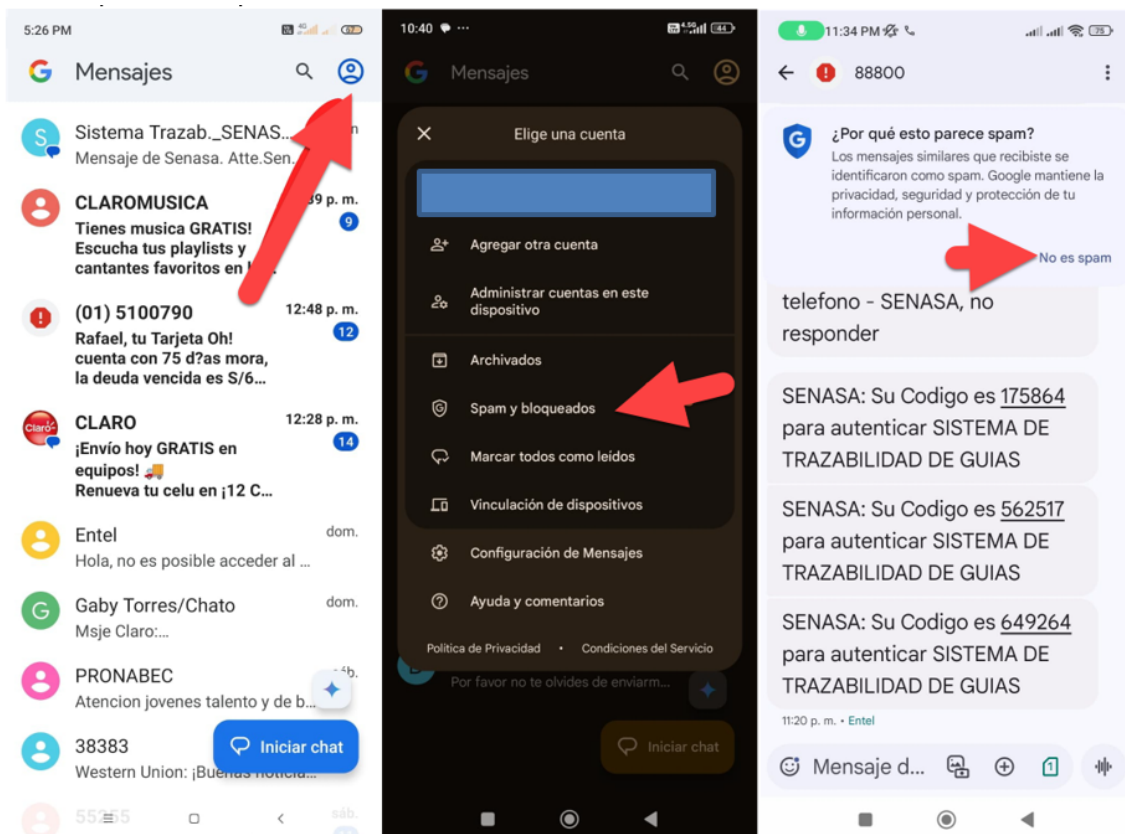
5:26 PM

Mensajes

Sistema Trazab._SENAS...
Mensaje de Senasa. Atte.Sen...

CLAROMUSICA
39 p. m.
Tienes musica GRATIS! Escucha tus playlists y cantantes favoritos en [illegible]
9

(01) 5100790
12:48 p. m.
Rafael, tu Tarjeta Oh! cuenta con 75 d?as mora, la deuda vencida es S/6...
12

CLARO
12:28 p. m.
¡Envío hoy GRATIS en equipos! 🚚
Renueva tu celu en ¡12 C...
14

Entel
dom.
Hola, no es posible acceder al ...

Gaby Torres/Chato
dom.
Msje Claro:...

PRONABEC
sáb.
Atencion jovenes talento y de b...

38383
Western Union: ¡Buenas noticia...

Iniciar chat

10:40

Mensajes

Elige una cuenta

Agregar otra cuenta

Administrar cuentas en este dispositivo

Archivados

Spam y bloqueados

Marcar todos como leídos

Vinculación de dispositivos

Configuración de Mensajes

Ayuda y comentarios

Política de Privacidad • Condiciones del Servicio

Por favor no te olvides de enviarm...

Iniciar chat

11:34 PM

88800

¿Por qué esto parece spam?
Los mensajes similares que recibiste se identificaron como spam. Google mantiene la privacidad, seguridad y protección de tu información personal.

No es spam

telefono - SENASA, no responder

SENASA: Su Codigo es 175864 para autenticar SISTEMA DE TRAZABILIDAD DE GUIAS

SENASA: Su Codigo es 562517 para autenticar SISTEMA DE TRAZABILIDAD DE GUIAS

SENASA: Su Codigo es 649264 para autenticar SISTEMA DE TRAZABILIDAD DE GUIAS

11:20 p. m. • Entel

Mensaje d...